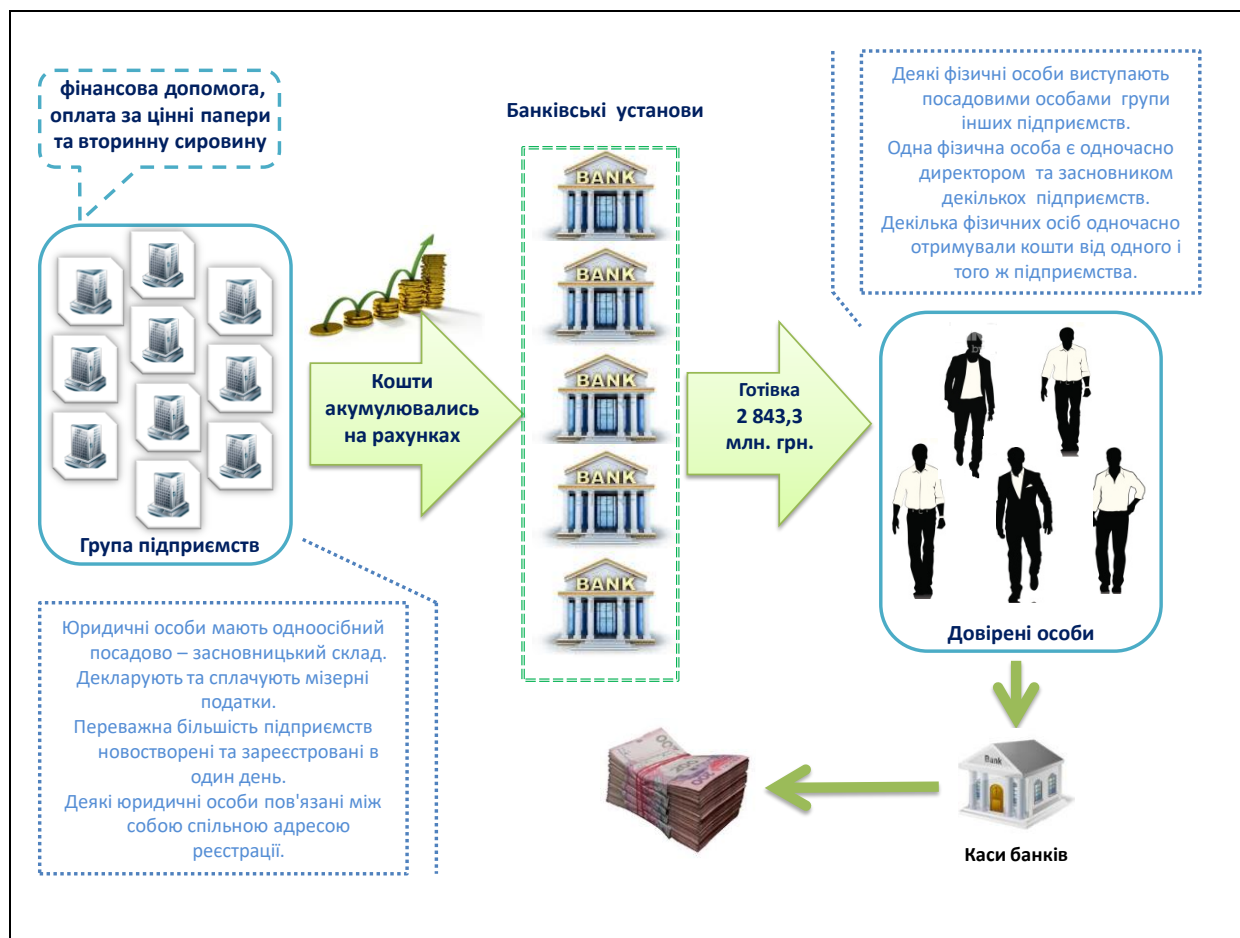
фінансова допомога, оплата за цінні папери та вторинну сировину

Банківські установи

Деякі фізичні особи виступають посадовими особами групи інших підприємств.
Одна фізична особа є одночасно директором та засновником декількох підприємств.
Декілька фізичних осіб одночасно отримували кошти від одного і того ж підприємства.

BANK

BANK

BANK

BANK

BANK

Кошти акумулювались на рахунках

Готівка
2 843,3 млн. грн.

Група підприємств

Довірені особи

Юридичні особи мають одноосібний посадово – засновницький склад.
Декларують та сплачують мізерні податки.
Переважна більшість підприємств новостворені та зареєстровані в один день.
Деякі юридичні особи пов'язані між собою спільною адресою реєстрації.

Bank

Каси банків